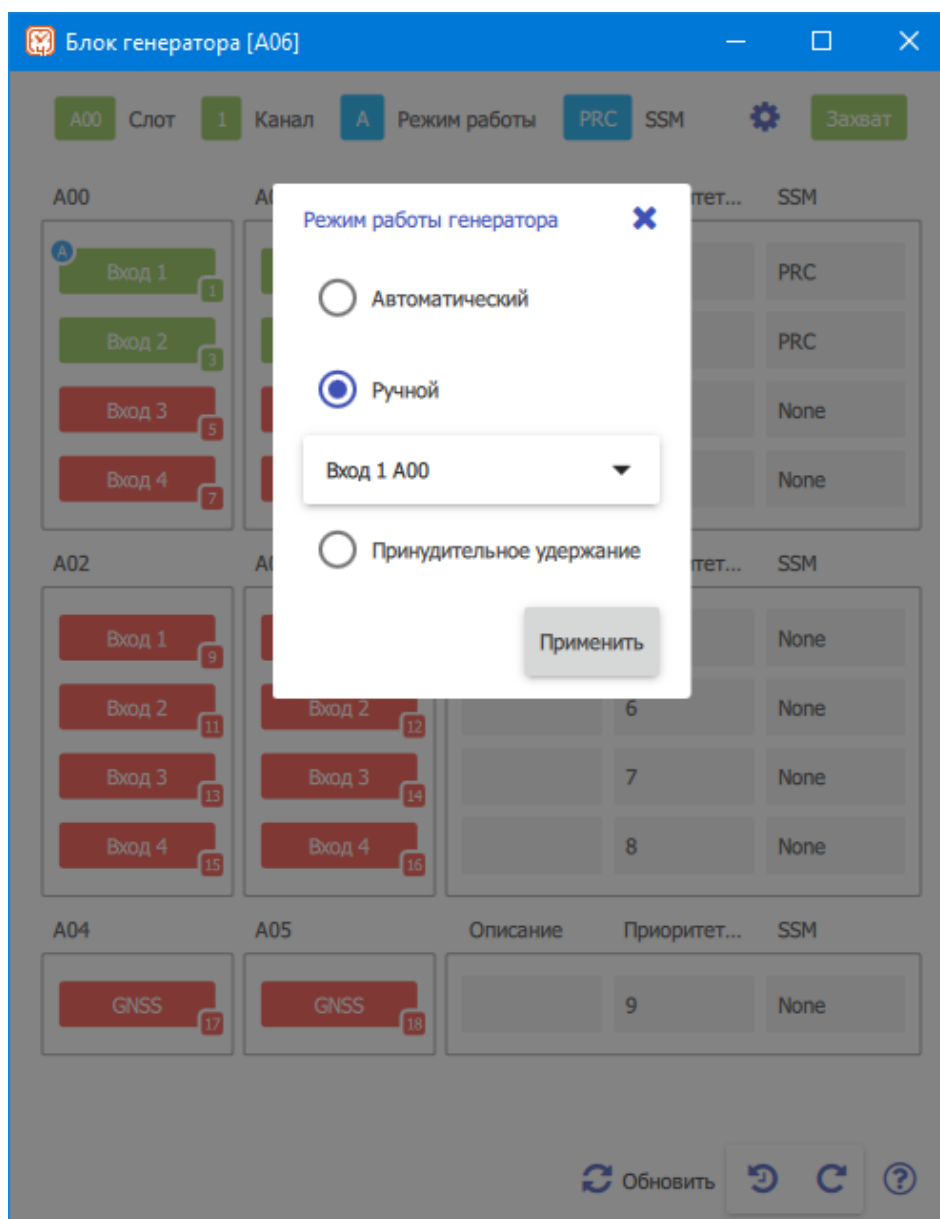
Блок генератора [A06]

A00 Слот 1 Канал A Режим работы PRC SSM Захват

A00

A

Вход 1 1
Вход 2 3
Вход 3 5
Вход 4 7

итет... SSM

PRC
PRC
None
None

Режим работы генератора

Автоматический

Ручной

Вход 1 A00

Принудительное удержание

Применить

A02

Вход 1 9
Вход 2 11
Вход 3 13
Вход 4 15

Вход 2 12
Вход 3 14
Вход 4 16

итет... SSM

None
6 None
7 None
8 None

A04 A05 Описание Приоритет... SSM

GNSS 17
GNSS 18
9 None

Обновить